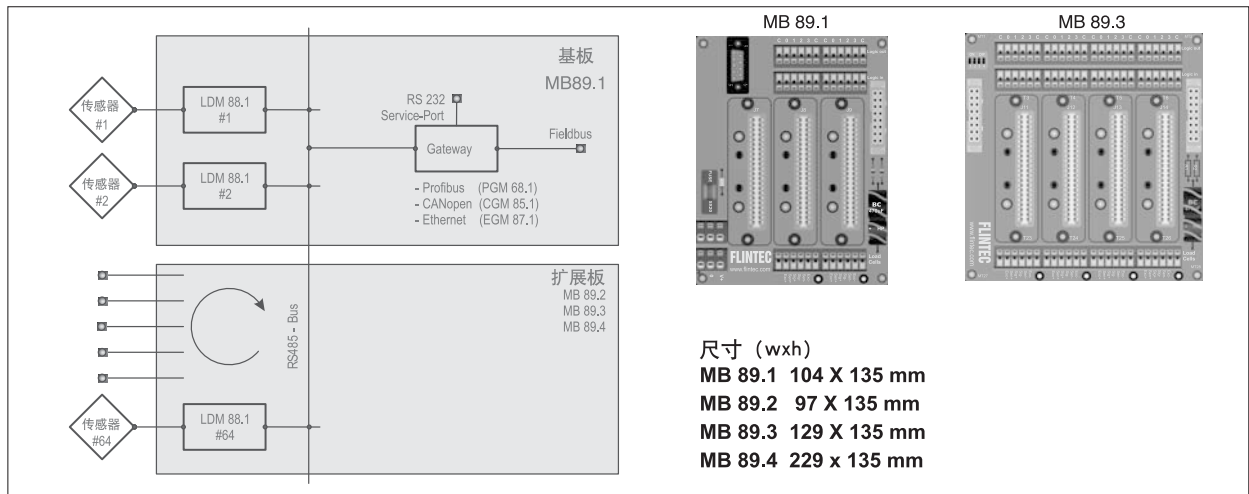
基板
MB89.1

传感器
#1

LDM 88.1
#1

RS 232
Service-Port

Gateway

Fieldbus

传感器
#2

LDM 88.1
#2

- Profibus (PGM 68.1)
- CANopen (CGM 85.1)
- Ethernet (EGM 87.1)

扩展板
MB 89.2
MB 89.3
MB 89.4

RS485 - Bus

传感器
#64

LDM 88.1
#64

MB 89.1

FLINTEC
www.flintec.com

MB 89.3

FLINTEC
www.flintec.com

尺寸 (wxh)
MB 89.1 104 X 135 mm
MB 89.2 97 X 135 mm
MB 89.3 129 X 135 mm
MB 89.4 229 x 135 mm